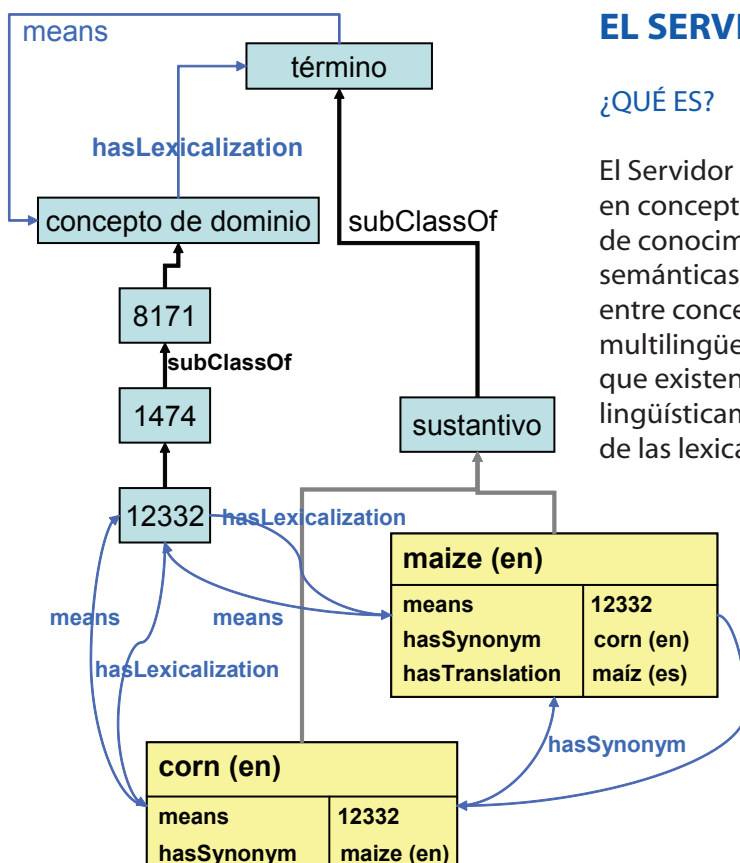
means

término

hasLexicalization

concepto de dominio

subClassOf

8171

subClassOf

1474

sustantivo

12332 hasLexicalization

| maize (en) | |
|---|---|
| means | 12332 |
| hasSynonym | corn (en) |
| hasTranslation | maíz (es) |

means

means

hasLexicalization

hasSynonym

| corn (en) | |
|---|---|
| means | 12332 |
| hasSynonym | maize (en) |

EL SERV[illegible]

¿QUÉ ES?

El Servidor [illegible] en concept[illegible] de conocim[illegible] semánticas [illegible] entre conce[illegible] multilingüe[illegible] que existen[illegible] lingüísticam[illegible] de las lexica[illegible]